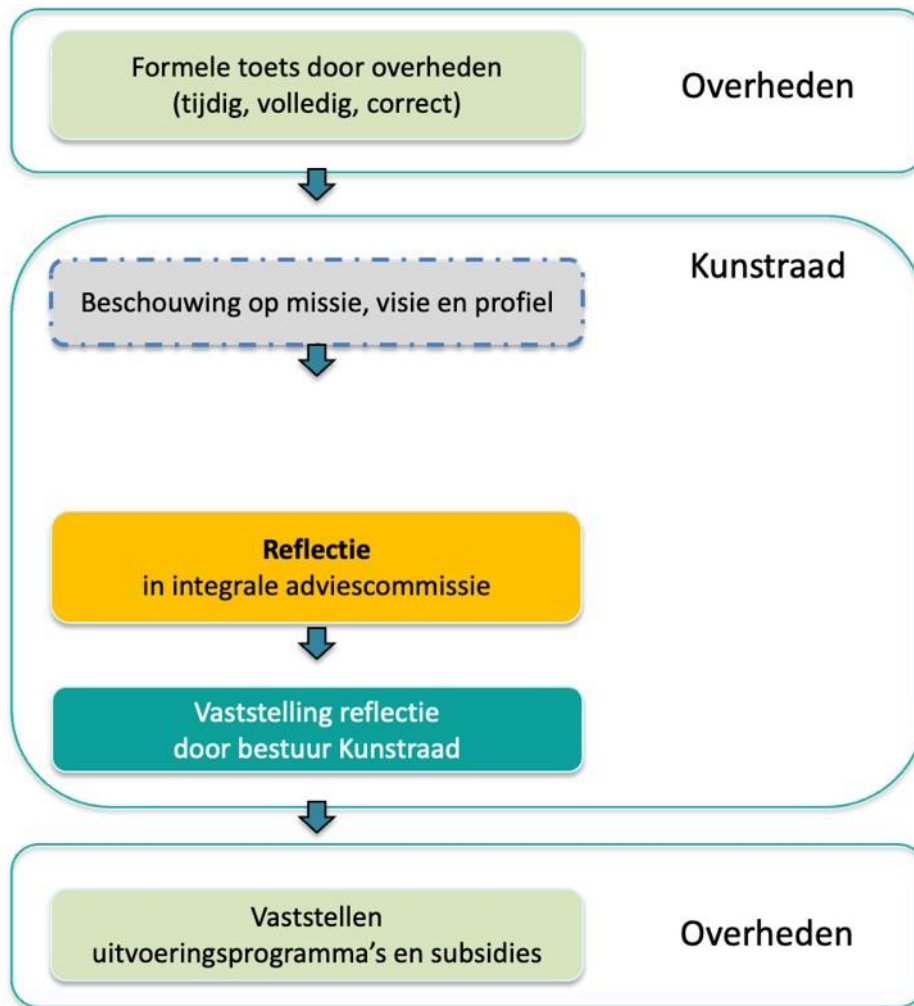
Formele toets door overheden
(tijdig, volledig, correct)

Overheden

Kunstraad

Beschouwing op missie, visie en profiel

**Reflectie**
in integrale adviescommissie

Vaststelling reflectie
door bestuur Kunstraad

Vaststellen
uitvoeringsprogramma's en subsidies

Overheden